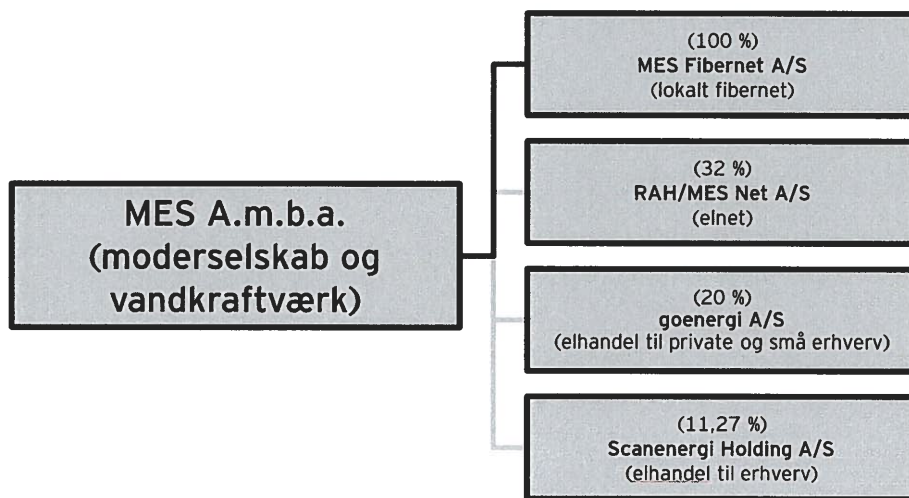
MES A.m.b.a. (moderselskab og vandkraftværk)

(100 %)
MES Fibernet A/S
(lokalt fibernet)

(32 %)
RAH/MES Net A/S
(elnet)

(20 %)
goenergi A/S
(elhandel til private og små erhverv)

(11,27 %)
Scanenergi Holding A/S
(elhandel til erhverv)